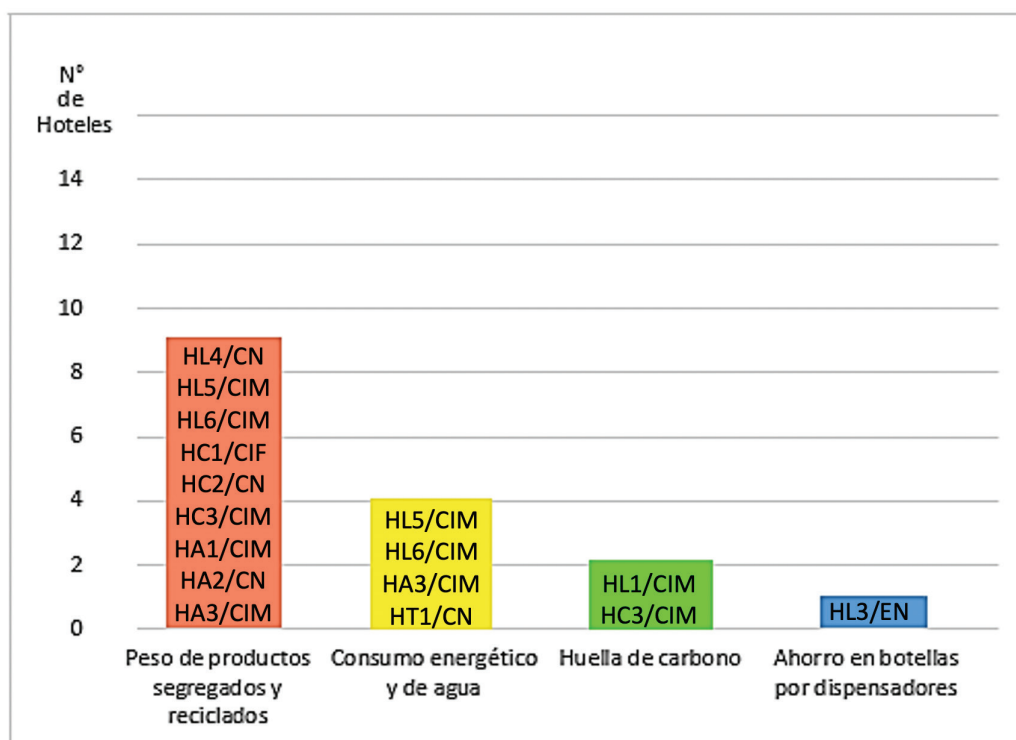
N° de Hoteles

14

12

10

8

6

4

2

0

HL4/CN
HL5/CIM
HL6/CIM
HC1/CIF
HC2/CN
HC3/CIM
HA1/CIM
HA2/CN
HA3/CIM

HL5/CIM
HL6/CIM
HA3/CIM
HT1/CN

HL1/CIM
HC3/CIM

HL3/EN

Peso de productos segregados y reciclados

Consumo energético y de agua

Huella de carbono

Ahorro en botellas por dispensadores